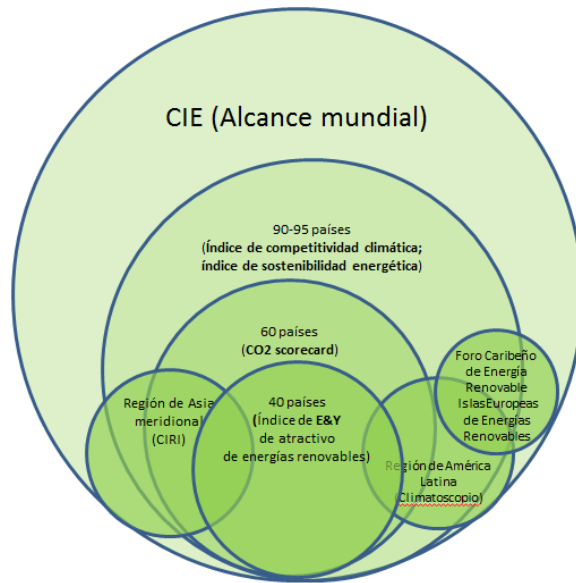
CIE (Alcance mundial)

90-95 países
(Índice de competitividad climática; índice de sostenibilidad energética)

60 países
(CO2 scorecard)

Región de Asia meridional
(CIRI)

40 países
(Índice de E&Y de atractivo de energías renovables)

Región de América Latina
(Climatoscopio)

Foro Caribeño de Energía Renovable
IslasEuropeas de Energías Renovables